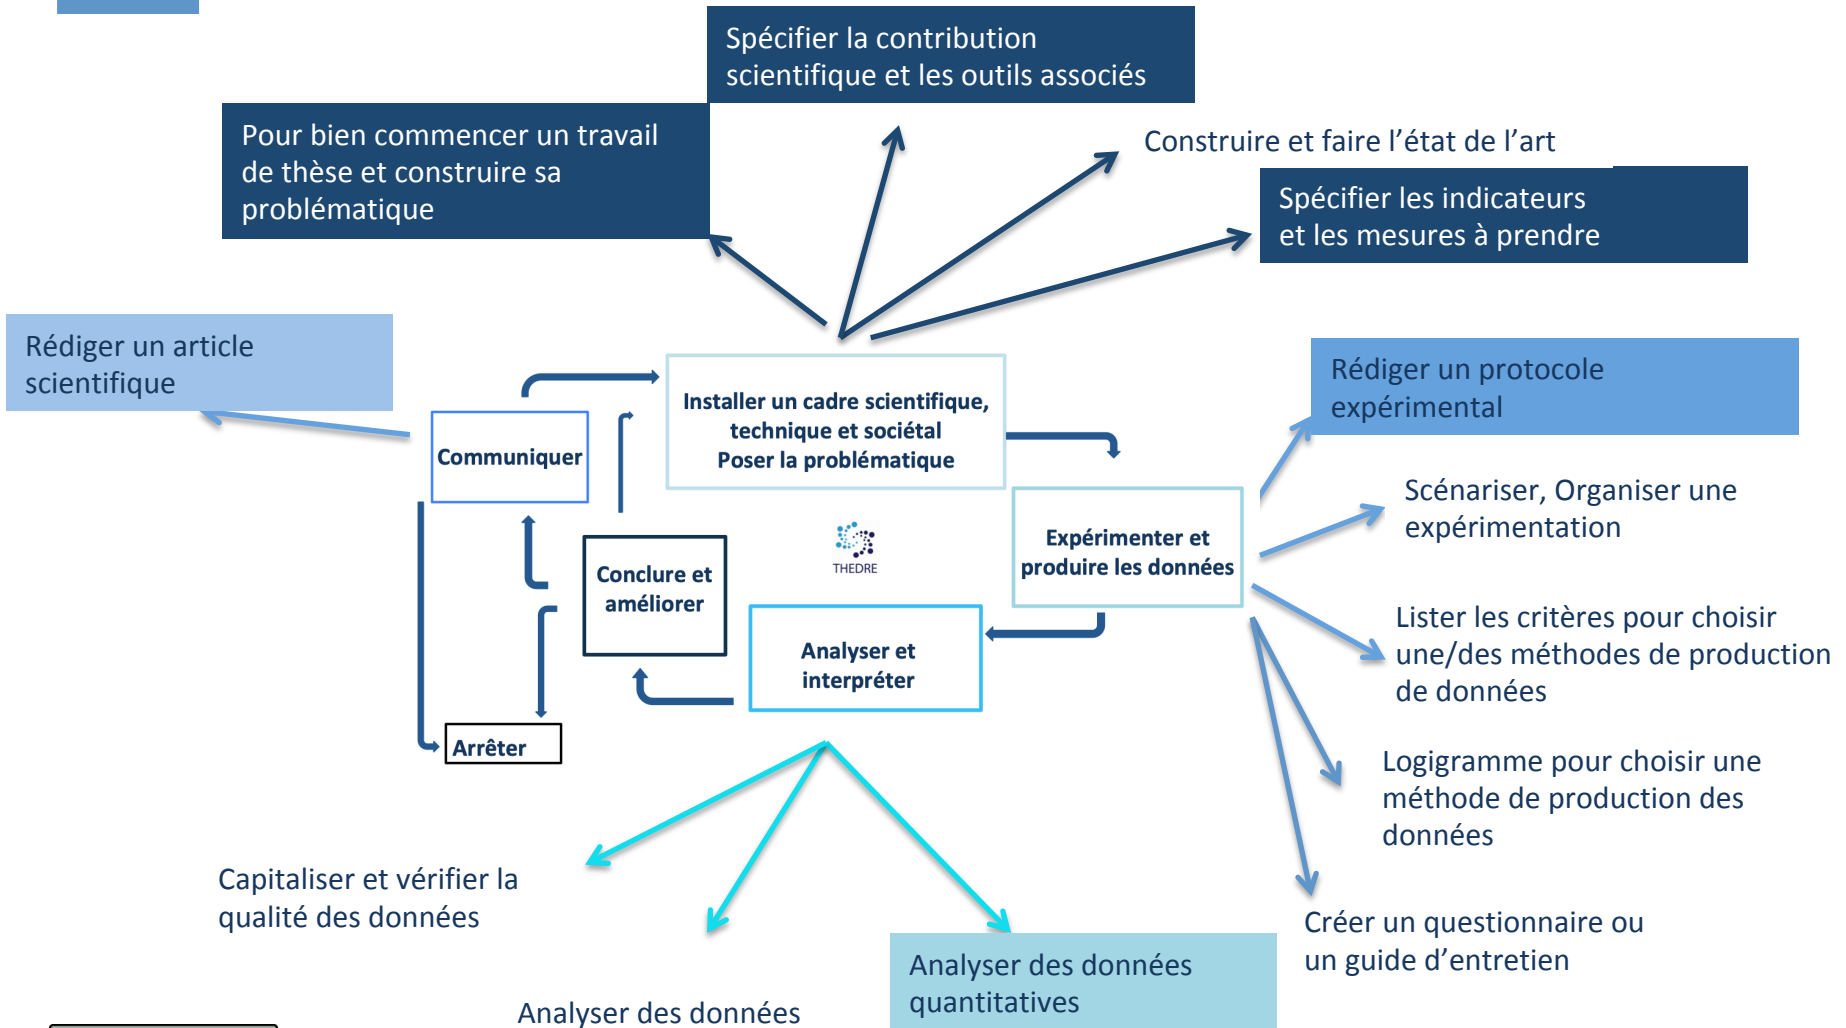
Spécifier la contribution scientifique et les outils associés

Pour bien commencer un travail de thèse et construire sa problématique

Construire et faire l'état de l'art

Spécifier les indicateurs et les mesures à prendre

Rédiger un article scientifique

Installer un cadre scientifique, technique et sociétal
Poser la problématique

Rédiger un protocole expérimental

Communiquer

Scénariser, Organiser une expérimentation

Conclure et améliorer

THEDRE

Expérimenter et produire les données

Analyser et interpréter

Lister les critères pour choisir une/des méthodes de production de données

Arrêter

Logigramme pour choisir une méthode de production des données

Capitaliser et vérifier la qualité des données

Créer un questionnaire ou un guide d'entretien

Analyser des données quantitatives

Analyser des données